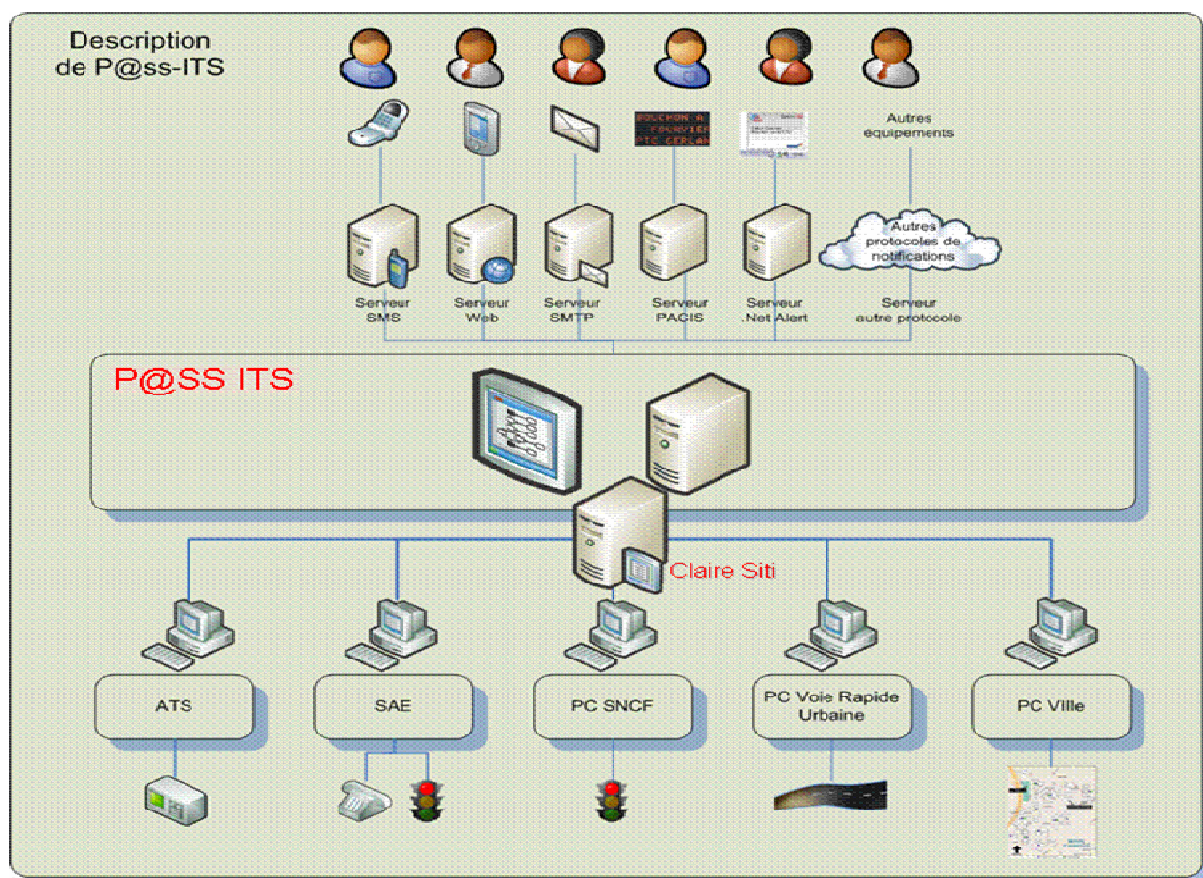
Description de P@ss-ITS

BOUCHON A COURVIER STE GERLAN

Autres equipements

Autres protocoles de notifications

Serveur SMS

Serveur Web

Serveur SMTP

Serveur PAGIS

Serveur .Net Alert

Serveur autre protocole

P@SS ITS

Claire Siti

ATS

SAE

PC SNCF

PC Voie Rapide Urbaine

PC Ville